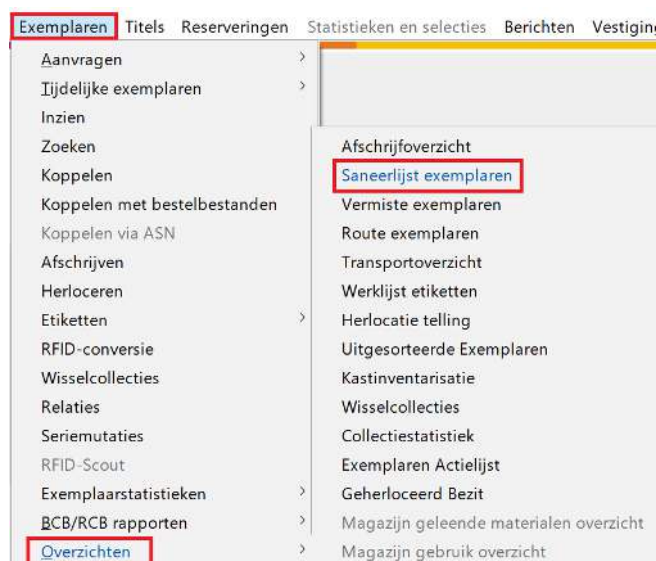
Exemplaren Titels Reserveringen Statistieken en selecties Berichten Vestiging

Aanvragen
Tijdelijke exemplaren
Inzien
Zoeken
Koppelen
Koppelen met bestelbestanden
Koppelen via ASN
Afschrijven
Herloceren
Etiketten
RFID-conversie
Wisselcollecties
Relaties
Seriemutaties
RFID-Scout
Exemplaarstatistieken
BCB/RCB rapporten
Overzichten

Afschrijfoverzicht
Saneerlijst exemplaren
Vermiste exemplaren
Route exemplaren
Transportoverzicht
Werklijst etiketten
Herlocatie telling
Uitgesorteerde Exemplaren
Kastinventarisatie
Wisselcollecties
Collectiestatistiek
Exemplaren Actielijst
Geherloceerd Bezit
Magazijn geleende materialen overzicht
Magazijn gebruik overzicht